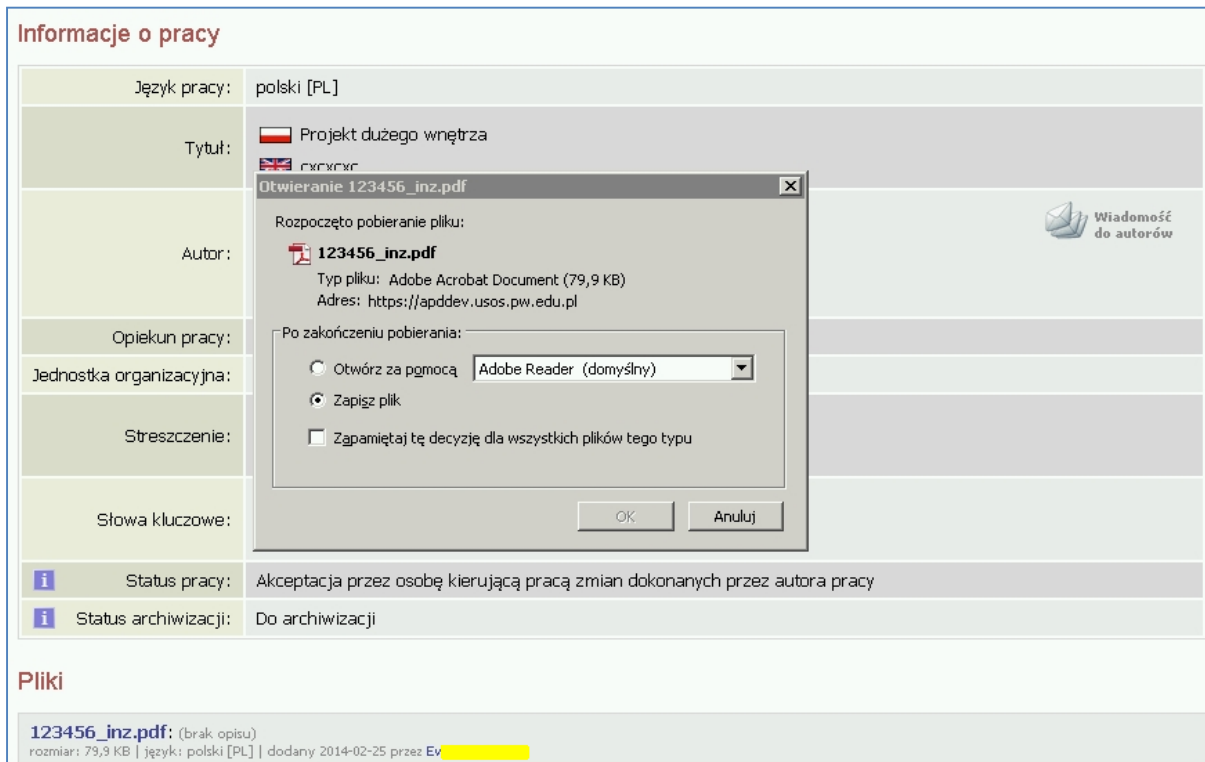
Informacje o pracy

| | |
|---|---|
| Język pracy: | polski [PL] |
| Tytuł: | Projekt dużego wnętrza cxcxcxc |
| Autor: | |
| Opiekun pracy: | |
| Jednostka organizacyjna: | |
| Streszczenie: | |
| Słowa kluczowe: | |
| Status pracy: | Akceptacja przez osobę kierującą pracą zmian dokonanych przez autora pracy |
| Status archiwizacji: | Do archiwizacji |

Wiadomość do autorów

Otwieranie 123456_inz.pdf

Rozpoczęto pobieranie pliku:

123456_inz.pdf

Typ pliku: Adobe Acrobat Document (79,9 KB)

Adres: https://apddev.usos.pw.edu.pl

Po zakończeniu pobierania:

Otwórz za pomocą Adobe Reader (domyślny)

Zapisz plik

Zapamiętaj tę decyzję dla wszystkich plików tego typu

OK Anuluj

Pliki

123456_inz.pdf: (brak opisu)
rozmiar: 79,9 KB | język: polski [PL] | dodany 2014-02-25 przez Ev